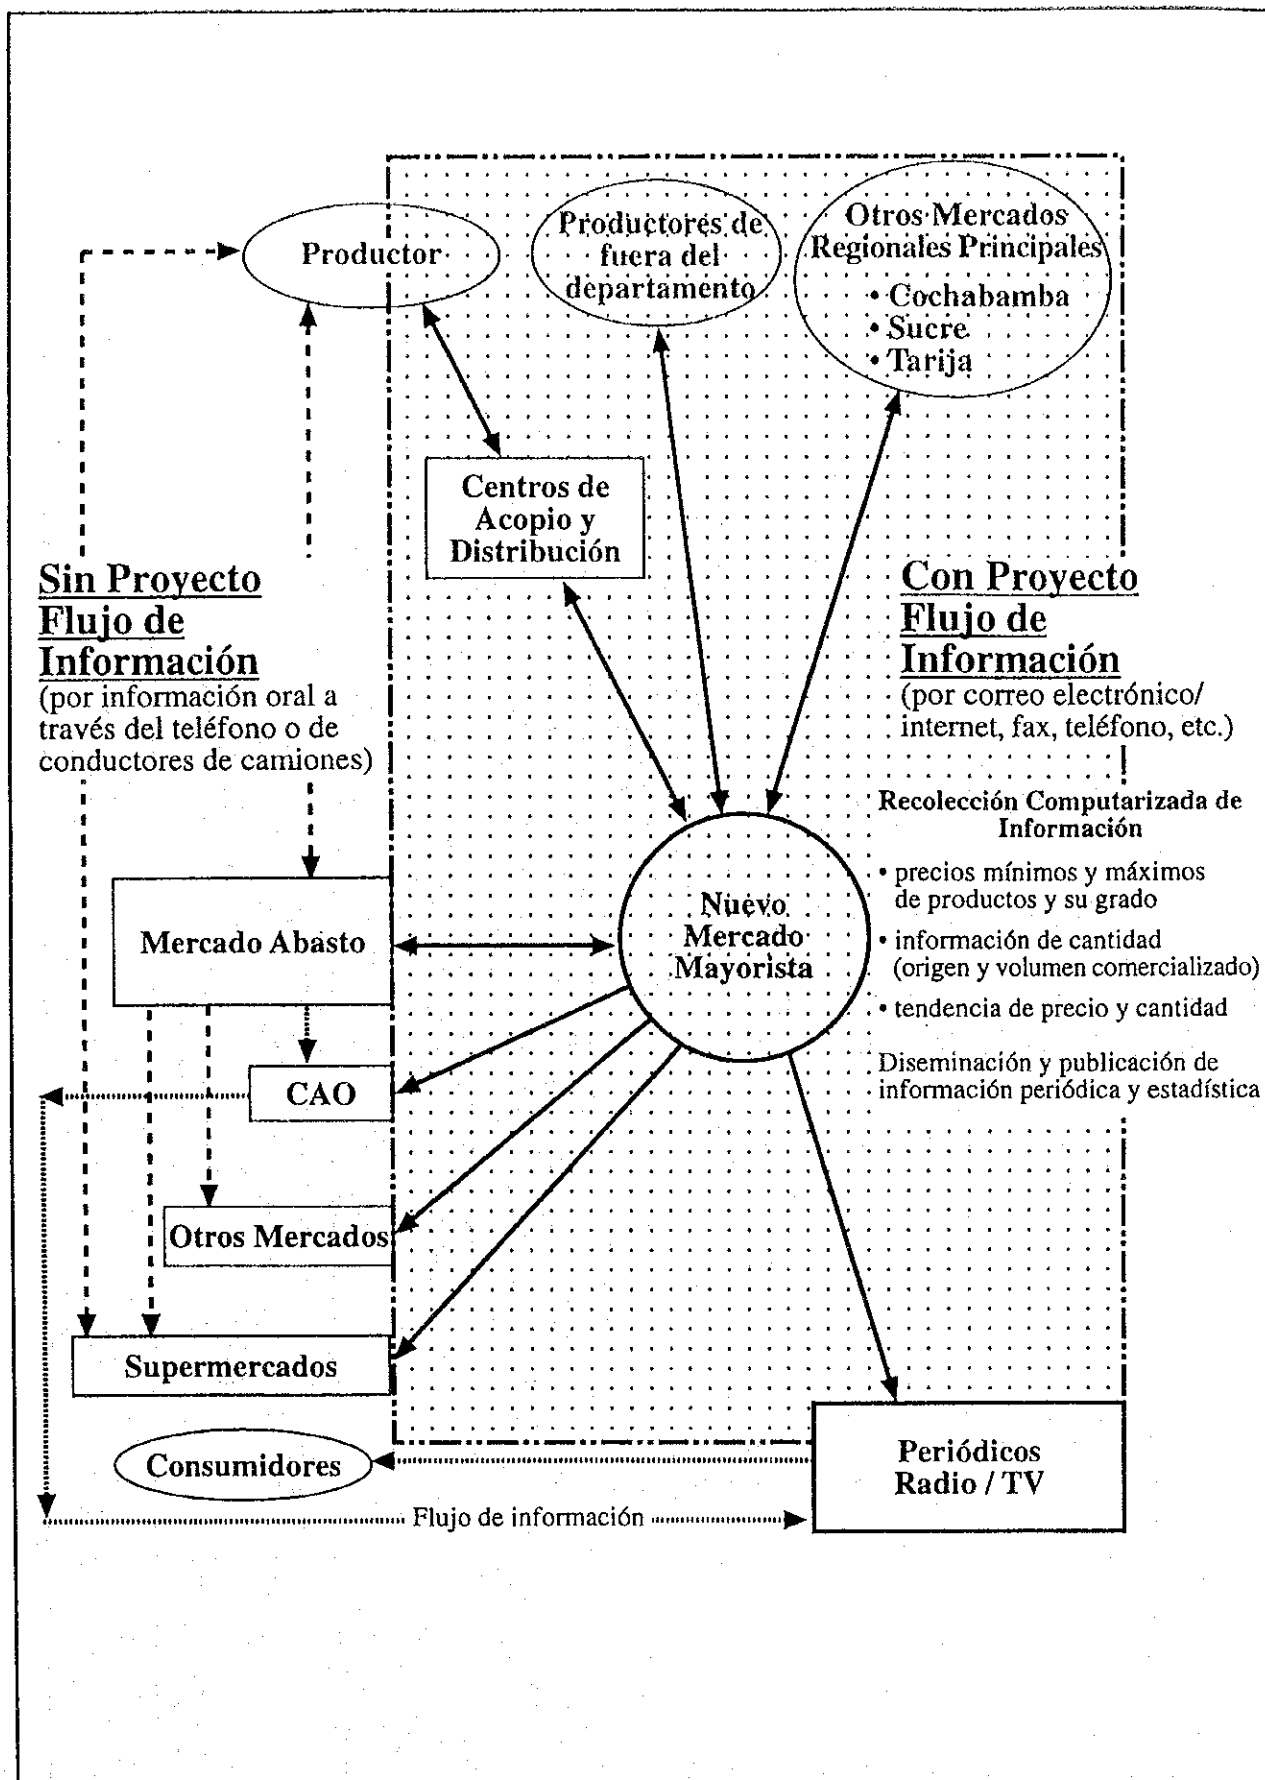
Productor

Productores de fuera del departamento

Otros Mercados Regionales Principales
• Cochabamba
• Sucre
• Tarija

Centros de Acopio y Distribución

Sin Proyecto Flujo de Información
(por información oral a través del teléfono o de conductores de camiones)

Con Proyecto Flujo de Información
(por correo electrónico/ internet, fax, teléfono, etc.)

Recolección Computarizada de Información
• precios mínimos y máximos de productos y su grado
• información de cantidad (origen y volumen comercializado)
• tendencia de precio y cantidad

Diseminación y publicación de información periódica y estadística

Mercado Abasto

Nuevo Mercado Mayorista

CAO

Otros Mercados

Supermercados

Consumidores

Periódicos Radio / TV

Flujo de información